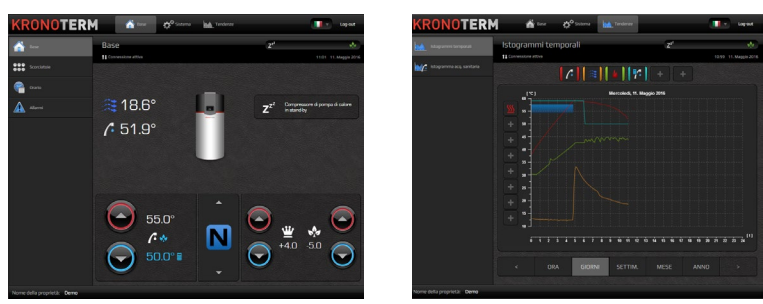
KRONOTERM Base Sistema Tendenze Log out

Base

Scorciatoie

Utente

Allarmi

Base

Connessione attiva

11:01 11. Maggio 2016

18.6°

51.9°

Compressore di pompa di calore in stand by

55.0°

50.0°

N

+4.0

5.0

Nome della proprietà: Demo

KRONOTERM Base Sistema Tendenze Log out

Istogrammi temporali

Istogramma acq. sanitaria

Istogrammi temporali

Connessione attiva

Mercoledì, 11. Maggio 2016

[°C]

60

55

50

45

40

35

30

25

20

15

10

5

0

0 1 2 3 4 5 6 7 8 9 10 11 12 13 14 15 16 17 18 19 20 21 22 23 24

[h]

<

ORA

GIORNI

SETTIM.

MESE

ANNO

>

Nome della proprietà: Demo